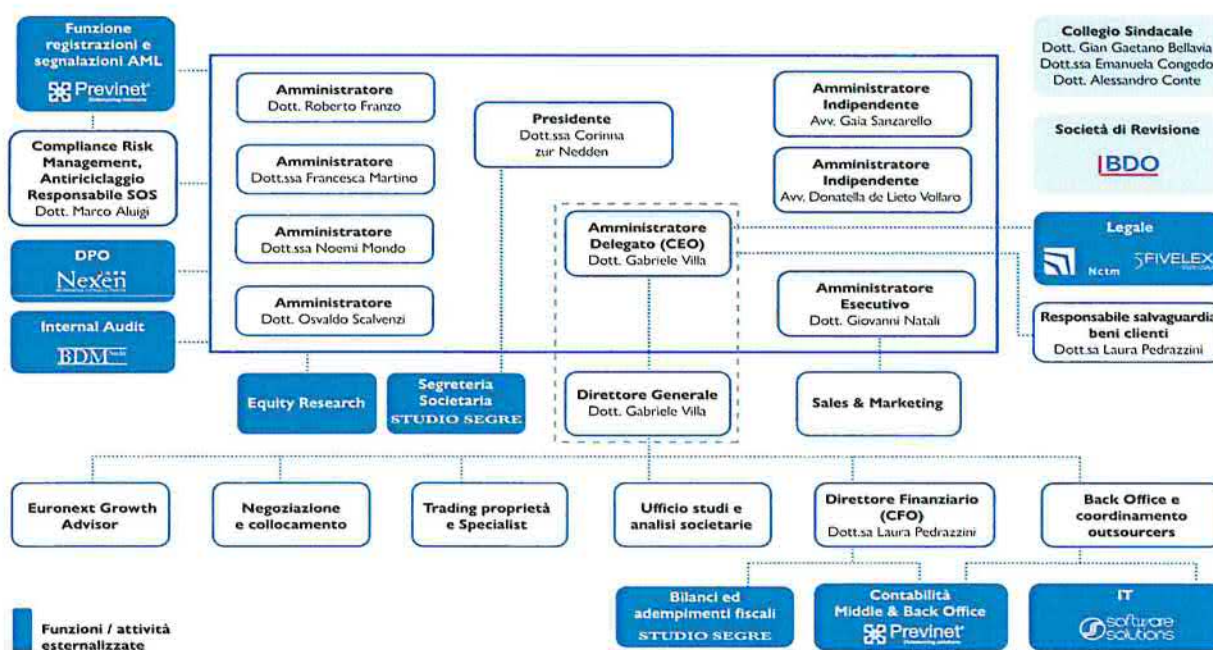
Funzione registrazioni e segnalazioni AML
Previnet

Compliance Risk Management, Antiriciclaggio Responsabile SOS
Dott. Marco Aluigi

DPO
Nexen

Internal Audit
BDM

Amministratore
Dott. Roberto Franzo

Amministratore
Dott.ssa Francesca Martino

Amministratore
Dott.ssa Noemi Mondo

Amministratore
Dott. Osvaldo Scalvenzi

Presidente
Dott.ssa Corinna zur Nedden

Amministratore Indipendente
Avv. Gaia Sanzarello

Amministratore Indipendente
Avv. Donatella de Lieto Vollaro

Amministratore Delegato (CEO)
Dott. Gabriele Villa

Amministratore Esecutivo
Dott. Giovanni Natali

Collegio Sindacale
Dott. Gian Gaetano Bellavia
Dott.ssa Emanuela Congedo
Dott. Alessandro Conte

Società di Revisione
BDO

Legale
Nctm 5FIVELEX

Responsabile salvaguardia beni clienti
Dott.sa Laura Pedrazzini

Equity Research

Segreteria Societaria
STUDIO SEGRE

Direttore Generale
Dott. Gabriele Villa

Sales & Marketing

Euronext Growth Advisor

Negoziazione e collocamento

Trading proprietà e Specialist

Ufficio studi e analisi societarie

Direttore Finanziario (CFO)
Dott.sa Laura Pedrazzini

Back Office e coordinamento outsourcers

Bilanci ed adempimenti fiscali
STUDIO SEGRE

Contabilità Middle & Back Office
Previnet

IT
software solutions

Funzioni / attività esternalizzate